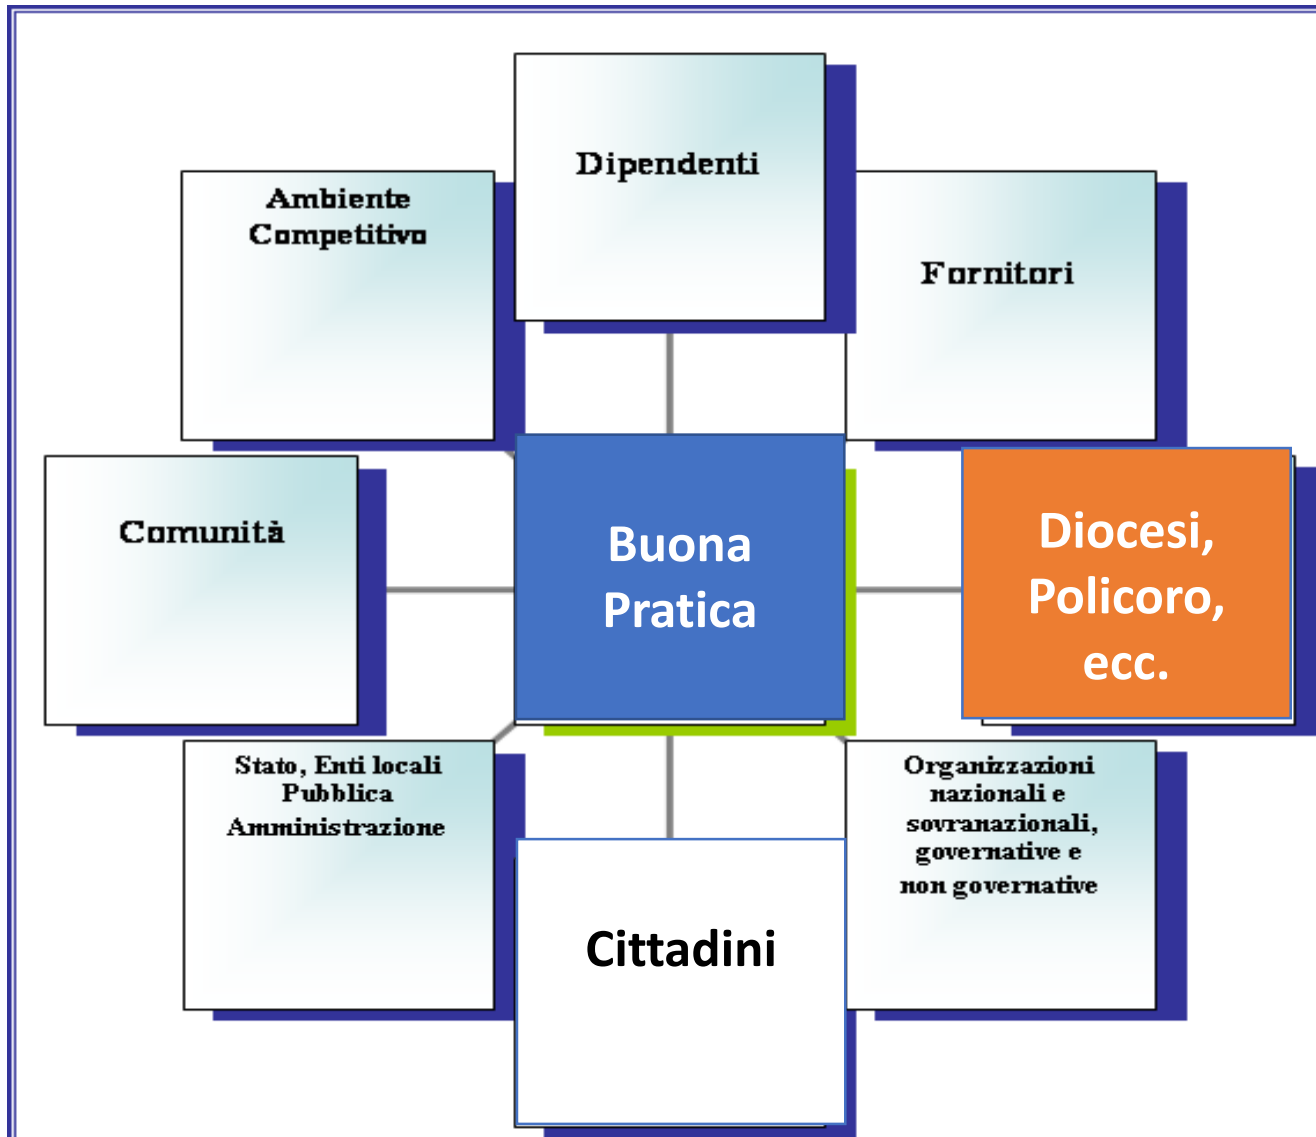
Dipendenti

Ambiente Competitivo

Fornitori

Comunità

Buona Pratica

Diocesi, Policoro, ecc.

Stato, Enti locali Pubblica Amministrazione

Organizzazioni nazionali e sovranazionali, governative e non governative

Cittadini